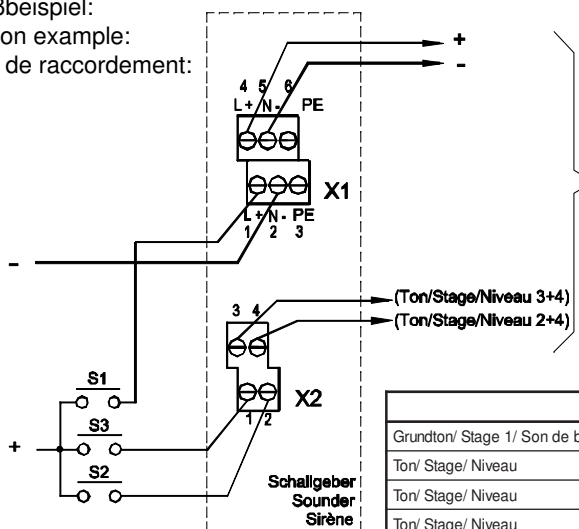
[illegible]beispiel:
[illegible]on example:
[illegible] de raccordement:

+
-
4 5 6
L+ N- PE
X1
L+ N- PE
1 2 3
-
3 4
(Ton/Stage/Niveau 3+4)
(Ton/Stage/Niveau 2+4)
S1
X2
S3
1 2
+
S2
Schallgeber
Sounder
Sirène

| |
|---|
| Grundton/ Stage 1/ Son de b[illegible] |
| Ton/ Stage/ Niveau |
| Ton/ Stage/ Niveau |
| Ton/ Stage/ Niveau |